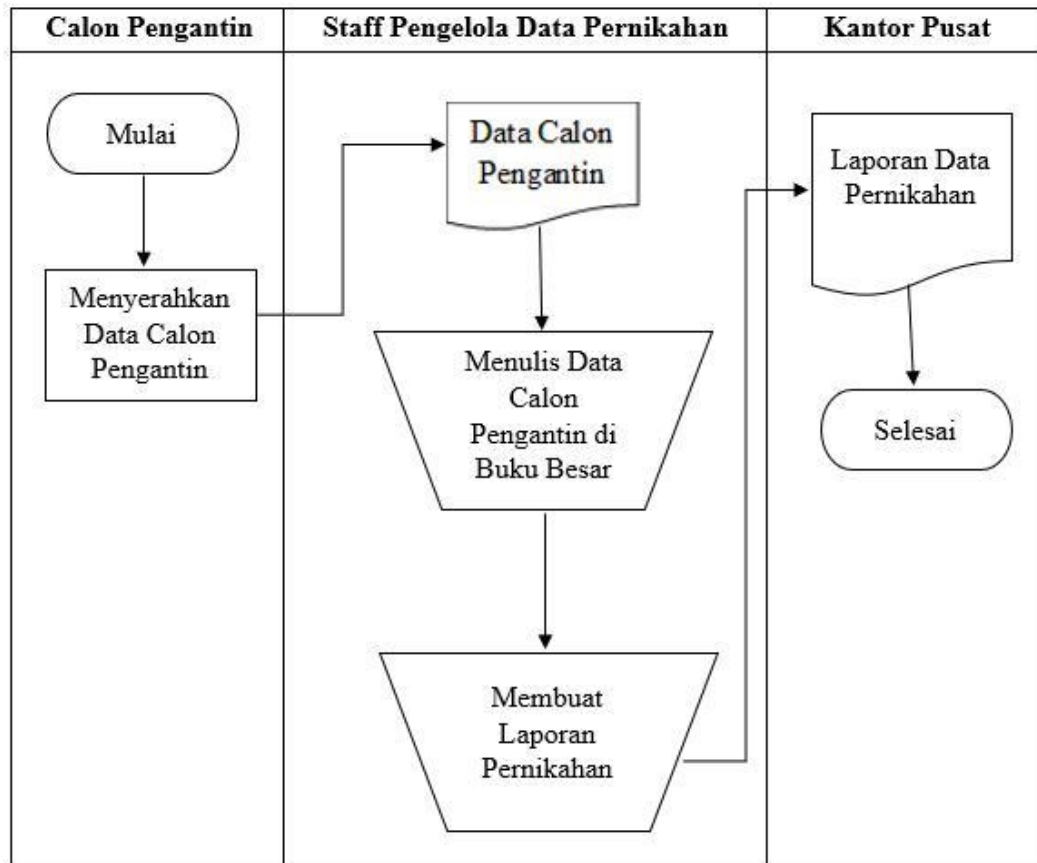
| Calon Pengantin | Staff Pengelola Data Pernikahan | Kantor Pusat |
|---|---|---|

Mulai

Menyerahkan Data Calon Pengantin

Data Calon Pengantin

Menulis Data Calon Pengantin di Buku Besar

Membuat Laporan Pernikahan

Laporan Data Pernikahan

Selesai